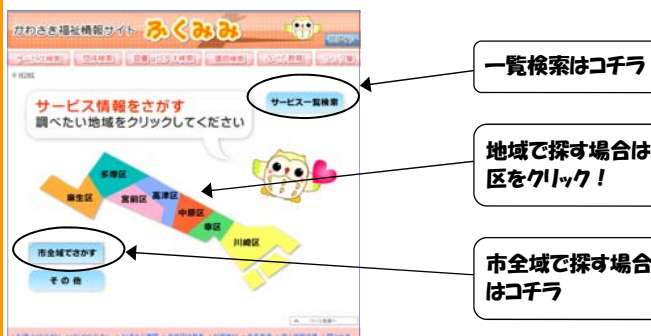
かわさき福祉情報サイト ふくみみ

サービス情報をさがす
調べたい地域をクリックしてください

サービス一覧検索

多摩区
麻生区
宮前区
高津区
中原区
幸区
川崎区

市全域でさがす
その他

一覧検索はコチラ

地域で探す場合は区をクリック！

市全域で探す場合はコチラ